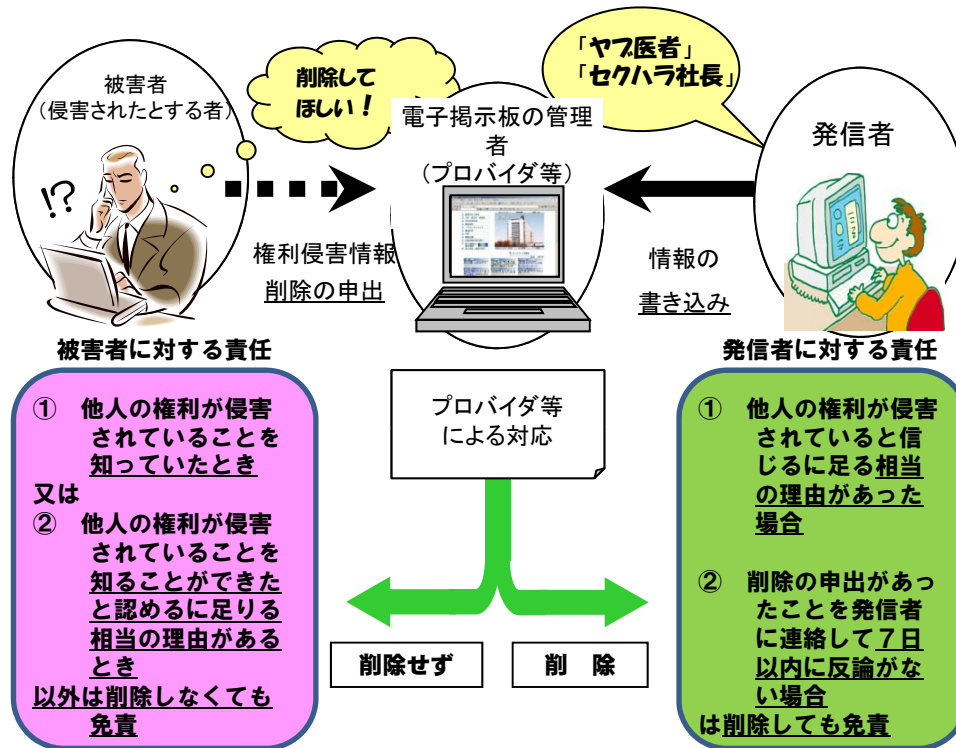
被害者
（侵害されたとする者）

!?

削除してほしい！

電子掲示板の管理者
（プロバイダ等）

「ヤブ医者」
「セクハラ社長」

発信者

権利侵害情報
削除の申出

情報の
書き込み

被害者に対する責任

発信者に対する責任

① 他人の権利が侵害されていることを知っていたとき
又は
② 他人の権利が侵害されていることを知ることができたと認めるに足りる相当の理由があるとき
以外は削除しなくても免責

プロバイダ等による対応

削除せず

削　除

① 他人の権利が侵害されていると信じるに足る相当の理由があった場合

② 削除の申出があったことを発信者に連絡して７日以内に反論がない場合
は削除しても免責